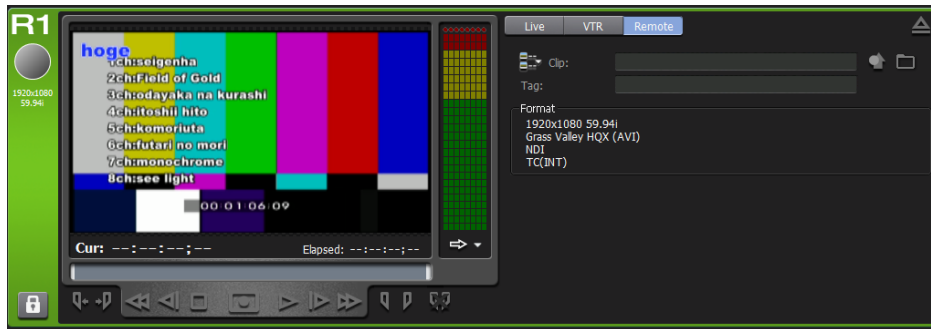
R1

1920x1080 59.94i

hoge
1ch:seigenha
2ch:Field of Gold
3ch:odayaka na kurashi
4ch:itoshii hito
5ch:komoriuta
6ch:futari no mori
7ch:monochrome
8ch:see light

00:01:06:09

Cur: --:--:--;--

Elapsed: --:--:--;--

Live
VTR
Remote

Clip:
Tag:

Format
1920x1080 59.94i
Grass Valley HQX (AVI)
NDI
TC(INT)